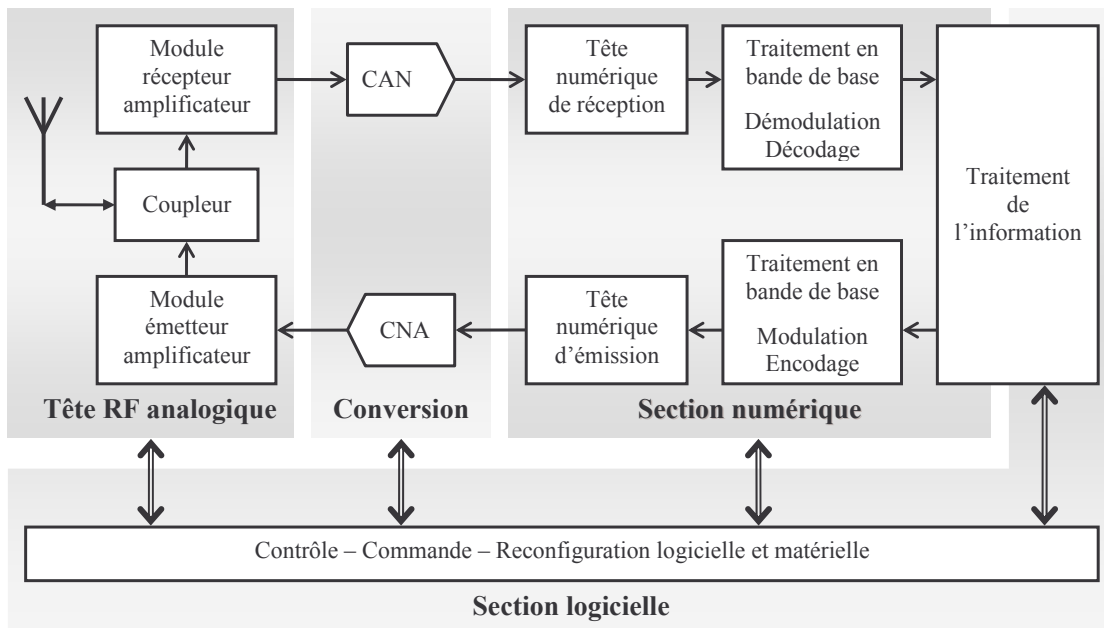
Module récepteur amplificateur

CAN

Tête numérique de réception

Traitement en bande de base

Démodulation Décodage

Coupleur

Traitement de l'information

Module émetteur amplificateur

CNA

Tête numérique d'émission

Traitement en bande de base

Modulation Encodage

Tête RF analogique

Conversion

Section numérique

Contrôle – Commande – Reconfiguration logicielle et matérielle

Section logicielle